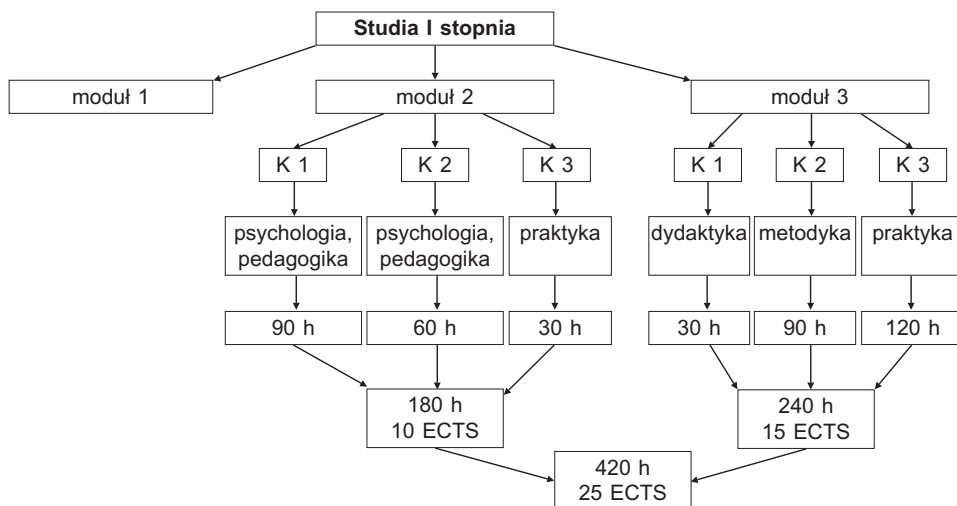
Studia I stopnia

moduł 1

moduł 2

moduł 3

K 1

K 2

K 3

K 1

K 2

K 3

psychologia, pedagogika

psychologia, pedagogika

praktyka

dydaktyka

metodyka

praktyka

90 h

60 h

30 h

30 h

90 h

120 h

180 h
10 ECTS

240 h
15 ECTS

420 h
25 ECTS